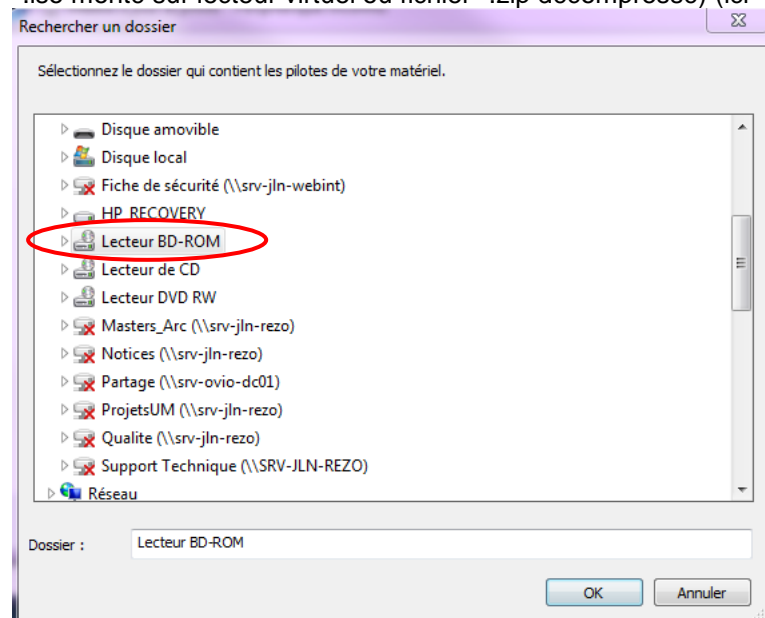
Rechercher un dossier

Sélectionnez le dossier qui contient les pilotes de votre matériel.

Disque amovible
Disque local
Fiche de sécurité (\\srv-jln-webint)
HP_RECOVERY
Lecteur BD-ROM
Lecteur de CD
Lecteur DVD RW
Masters_Arc (\\srv-jln-rezo)
Notices (\\srv-jln-rezo)
Partage (\\srv-ovio-dc01)
ProjetsUM (\\srv-jln-rezo)
Qualite (\\srv-jln-rezo)
Support Technique (\\SRV-JLN-REZO)
Réseau

Dossier : Lecteur BD-ROM

OK Annuler